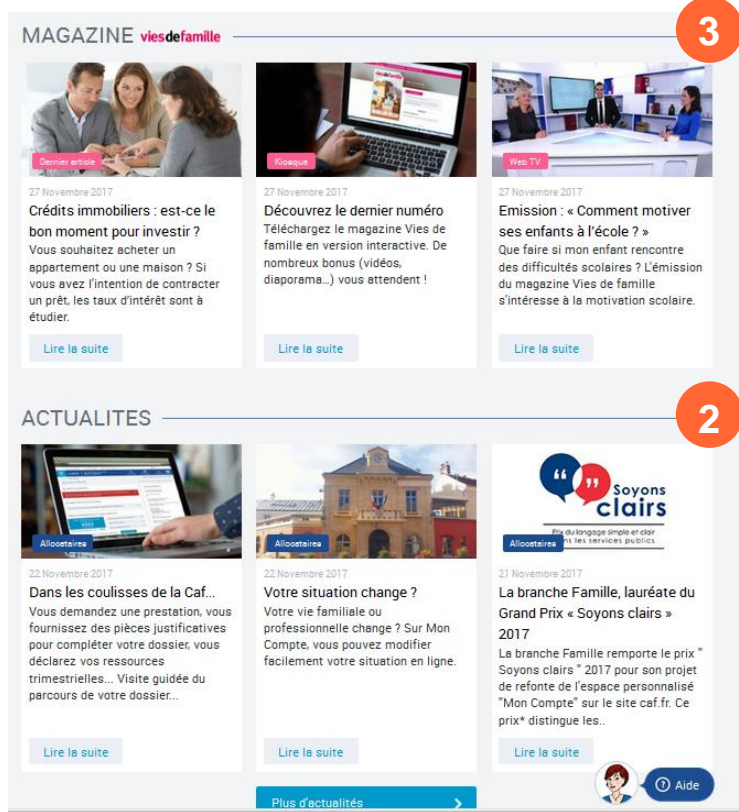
MAGAZINE Viesdefamille

3

Dernier article

27 Novembre 2017

Crédits immobiliers : est-ce le bon moment pour investir ?

Vous souhaitez acheter un appartement ou une maison ? Si vous avez l'intention de contracter un prêt, les taux d'intérêt sont à étudier.

Lire la suite

Kiosque

27 Novembre 2017

Découvrez le dernier numéro

Téléchargez le magazine Vies de famille en version interactive. De nombreux bonus (vidéos, diaporama...) vous attendent !

Lire la suite

Web TV

27 Novembre 2017

Emission : « Comment motiver ses enfants à l'école ? »

Que faire si mon enfant rencontre des difficultés scolaires ? L'émission du magazine Vies de famille s'intéresse à la motivation scolaire.

Lire la suite

ACTUALITES

2

Allocataires

22 Novembre 2017

Dans les coulisses de la Caf...

Vous demandez une prestation, vous fournissez des pièces justificatives pour compléter votre dossier, vous déclarez vos ressources trimestrielles... Visite guidée du parcours de votre dossier...

Lire la suite

Allocataires

22 Novembre 2017

Votre situation change ?

Votre vie familiale ou professionnelle change ? Sur Mon Compte, vous pouvez modifier facilement votre situation en ligne.

Lire la suite

Soyons clairs

Prix du langage simple et clair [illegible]ns les services publics

Allocataires

21 Novembre 2017

La branche Famille, lauréate du Grand Prix « Soyons clairs » 2017

La branche Famille remporte le prix " Soyons clairs " 2017 pour son projet de refonte de l'espace personnalisé "Mon Compte" sur le site caf.fr. Ce prix* distingue les..

Lire la suite

Plus d'actualités

Aide